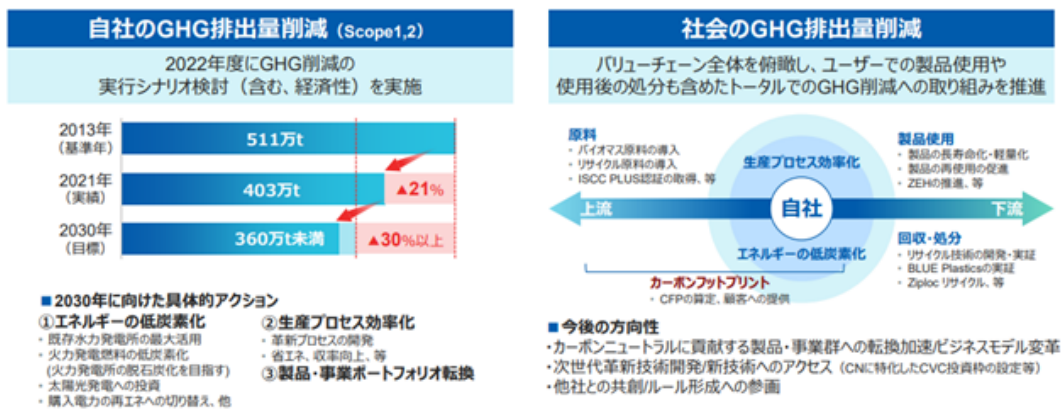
自社のGHG排出量削減（Scope1,2）

2022年度にGHG削減の実行シナリオ検討（含む、経済性）を実施

2013年（基準年） 511万t

2021年（実績） 403万t ▲21%

2030年（目標） 360万t未満 ▲30%以上

■ 2030年に向けた具体的アクション

①エネルギーの低炭素化
・既存水力発電所の最大活用
・火力発電燃料の低炭素化（火力発電所の脱石炭化を目指す）
・太陽光発電への投資
・購入電力の再エネへの切り替え、他

②生産プロセス効率化
・革新プロセスの開発
・省エネ、収率向上、等

③製品・事業ポートフォリオ転換

社会のGHG排出量削減

バリューチェーン全体を俯瞰し、ユーザーでの製品使用や使用後の処分も含めたトータルでのGHG削減への取り組みを推進

原料
・バイオマス原料の導入
・リサイクル原料の導入
・ISCC PLUS認証の取得、等

生産プロセス効率化

製品使用
・製品の長寿命化・軽量化
・製品の再使用の促進
・ZEHの推進、等

上流

自社

下流

エネルギーの低炭素化

回収・処分
・リサイクル技術の開発・実証
・BLUE Plasticsの実証
・Ziploc リサイクル、等

カーボンフットプリント
・CFPの算定、顧客への提供

■ 今後の方向性
・カーボンニュートラルに貢献する製品・事業群への転換加速/ビジネスモデル変革
・次世代革新技術開発/新技術へのアクセス（CNに特化したCVC投資枠の設定等）
・他社との共創/ルール形成への参画